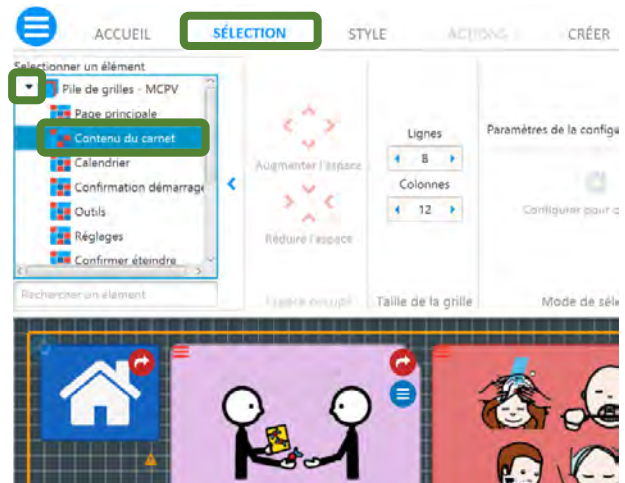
ACCUEIL SÉLECTION STYLE ACTIONS CRÉER

Sélectionner un élément

Pile de grilles - MCPV
Page principale
Contenu du carnet
Calendrier
Confirmation démarrage
Outils
Réglages
Confirmer éteindre

Rechercher un élément

Augmenter l'espace
Réduire l'espace
Espace occupé

Lignes
8
Colonnes
12
Taille de la grille

Paramètres de la configu
Configurer pour c
Mode de séle